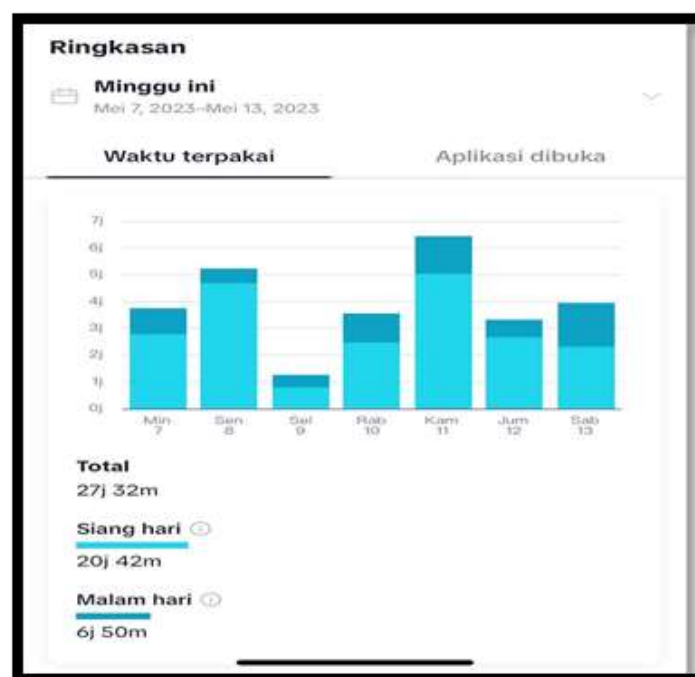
Ringkasan

Minggu ini
Mei 7, 2023–Mei 13, 2023

Waktu terpakai

Aplikasi dibuka

7j
6j
5j
4j
3j
2j
1j
0j

Min 7
Sen 8
Sel 9
Rab 10
Kam 11
Jum 12
Sab 13

Total
27j 32m

Siang hari
20j 42m

Malam hari
6j 50m